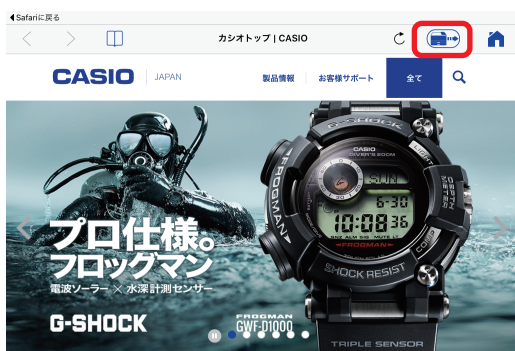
◀Safariに戻る

カシオトップ | CASIO

CASIO | JAPAN

製品情報

お客様サポート

全て

プロ仕様。
フロッグマン

電波ソーラー × 水深計測センサー

G-SHOCK

FROGMAN
GWF-D1000

CASIO
DIVER'S 200M
G-SHOCK
FROGMAN
SUN
6-30
10:08 35
FROGMAN
SHOCK RESIST
TRIPLE SENSOR
DEPTH METER
LIGHT
COMP